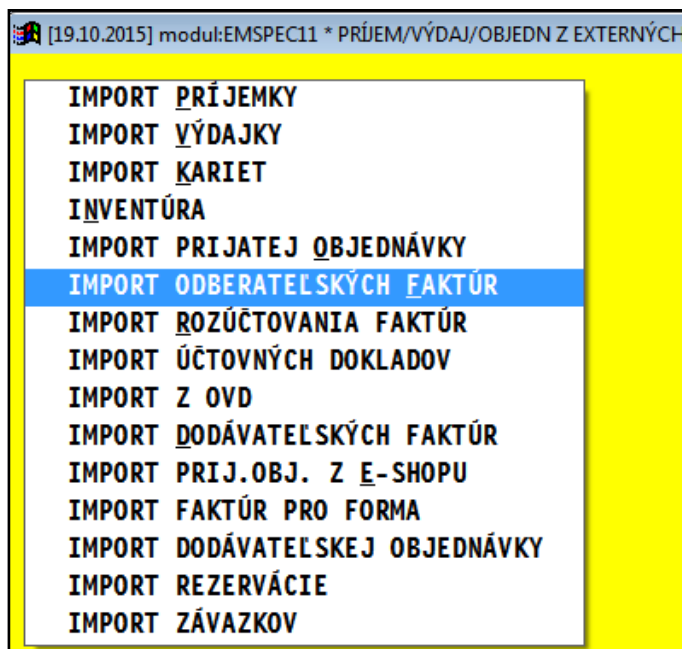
[19.10.2015] modul:EMSPEC11 * PŔIJEM/VÝDAJ/OBJEDN Z EXTERNÝCH

IMPORT PŔIJEMKY
IMPORT VÝDAJKY
IMPORT KARIET
INVENTÚRA
IMPORT PRIJATEJ OBJEDNÁVKY
IMPORT ODBERATEĽSKÝCH FAKTÚR
IMPORT ROZÚČTOVANIA FAKTÚR
IMPORT ÚČTOVNÝCH DOKLADOV
IMPORT Z OVD
IMPORT DODÁVATEĽSKÝCH FAKTÚR
IMPORT PRIJ.OBJ. Z E-SHOPU
IMPORT FAKTÚR PRO FORMA
IMPORT DODÁVATEĽSKEJ OBJEDNÁVKY
IMPORT REZERVÁCIE
IMPORT ZÁVAZKOV